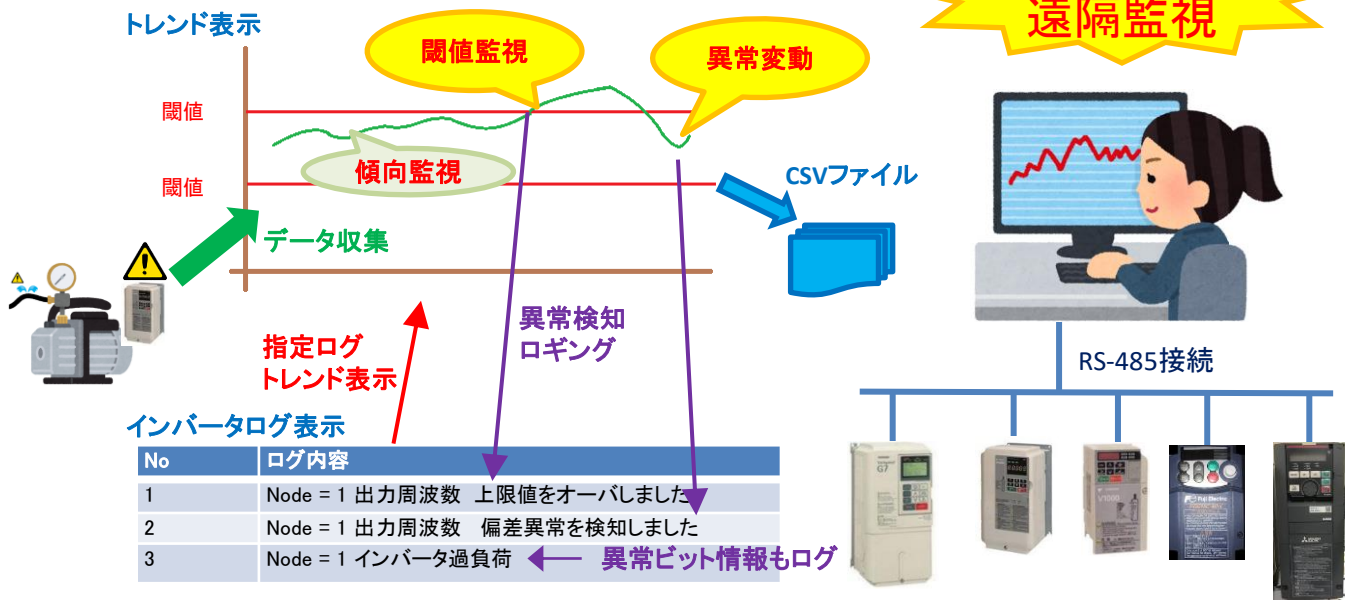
トレンド表示

閾値監視

異常変動

遠隔監視

閾値

閾値

傾向監視

CSVファイル

データ収集

異常検知
ロギング

指定ログ
トレンド表示

RS-485接続

インバータログ表示

| No | ログ内容 |
|---|---|
| 1 | Node = 1 出力周波数 上限値をオーバしました |
| 2 | Node = 1 出力周波数 偏差異常を検知しました |
| 3 | Node = 1 インバータ過負荷 |

異常ビット情報もログ